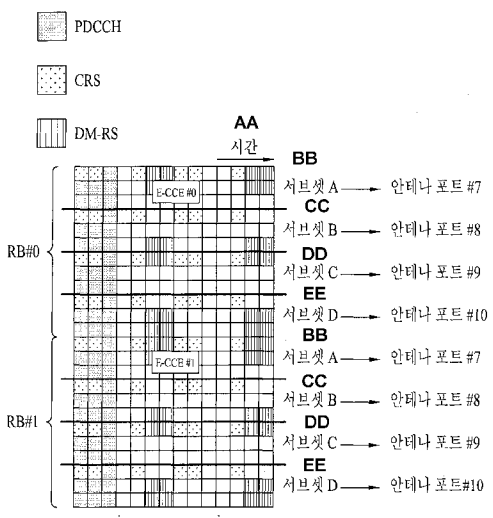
PDCCH

CRS

DM-RS

AA
시간

RB#0

E-CCE #0

BB
서브셋 A → 안테나 포트 #7

CC
서브셋 B → 안테나 포트 #8

DD
서브셋 C → 안테나 포트 #9

EE
서브셋 D → 안테나 포트 #10

RB#1

E-CCE #1

BB
서브셋 A → 안테나 포트 #7

CC
서브셋 B → 안테나 포트 #8

DD
서브셋 C → 안테나 포트 #9

EE
서브셋 D → 안테나 포트#10